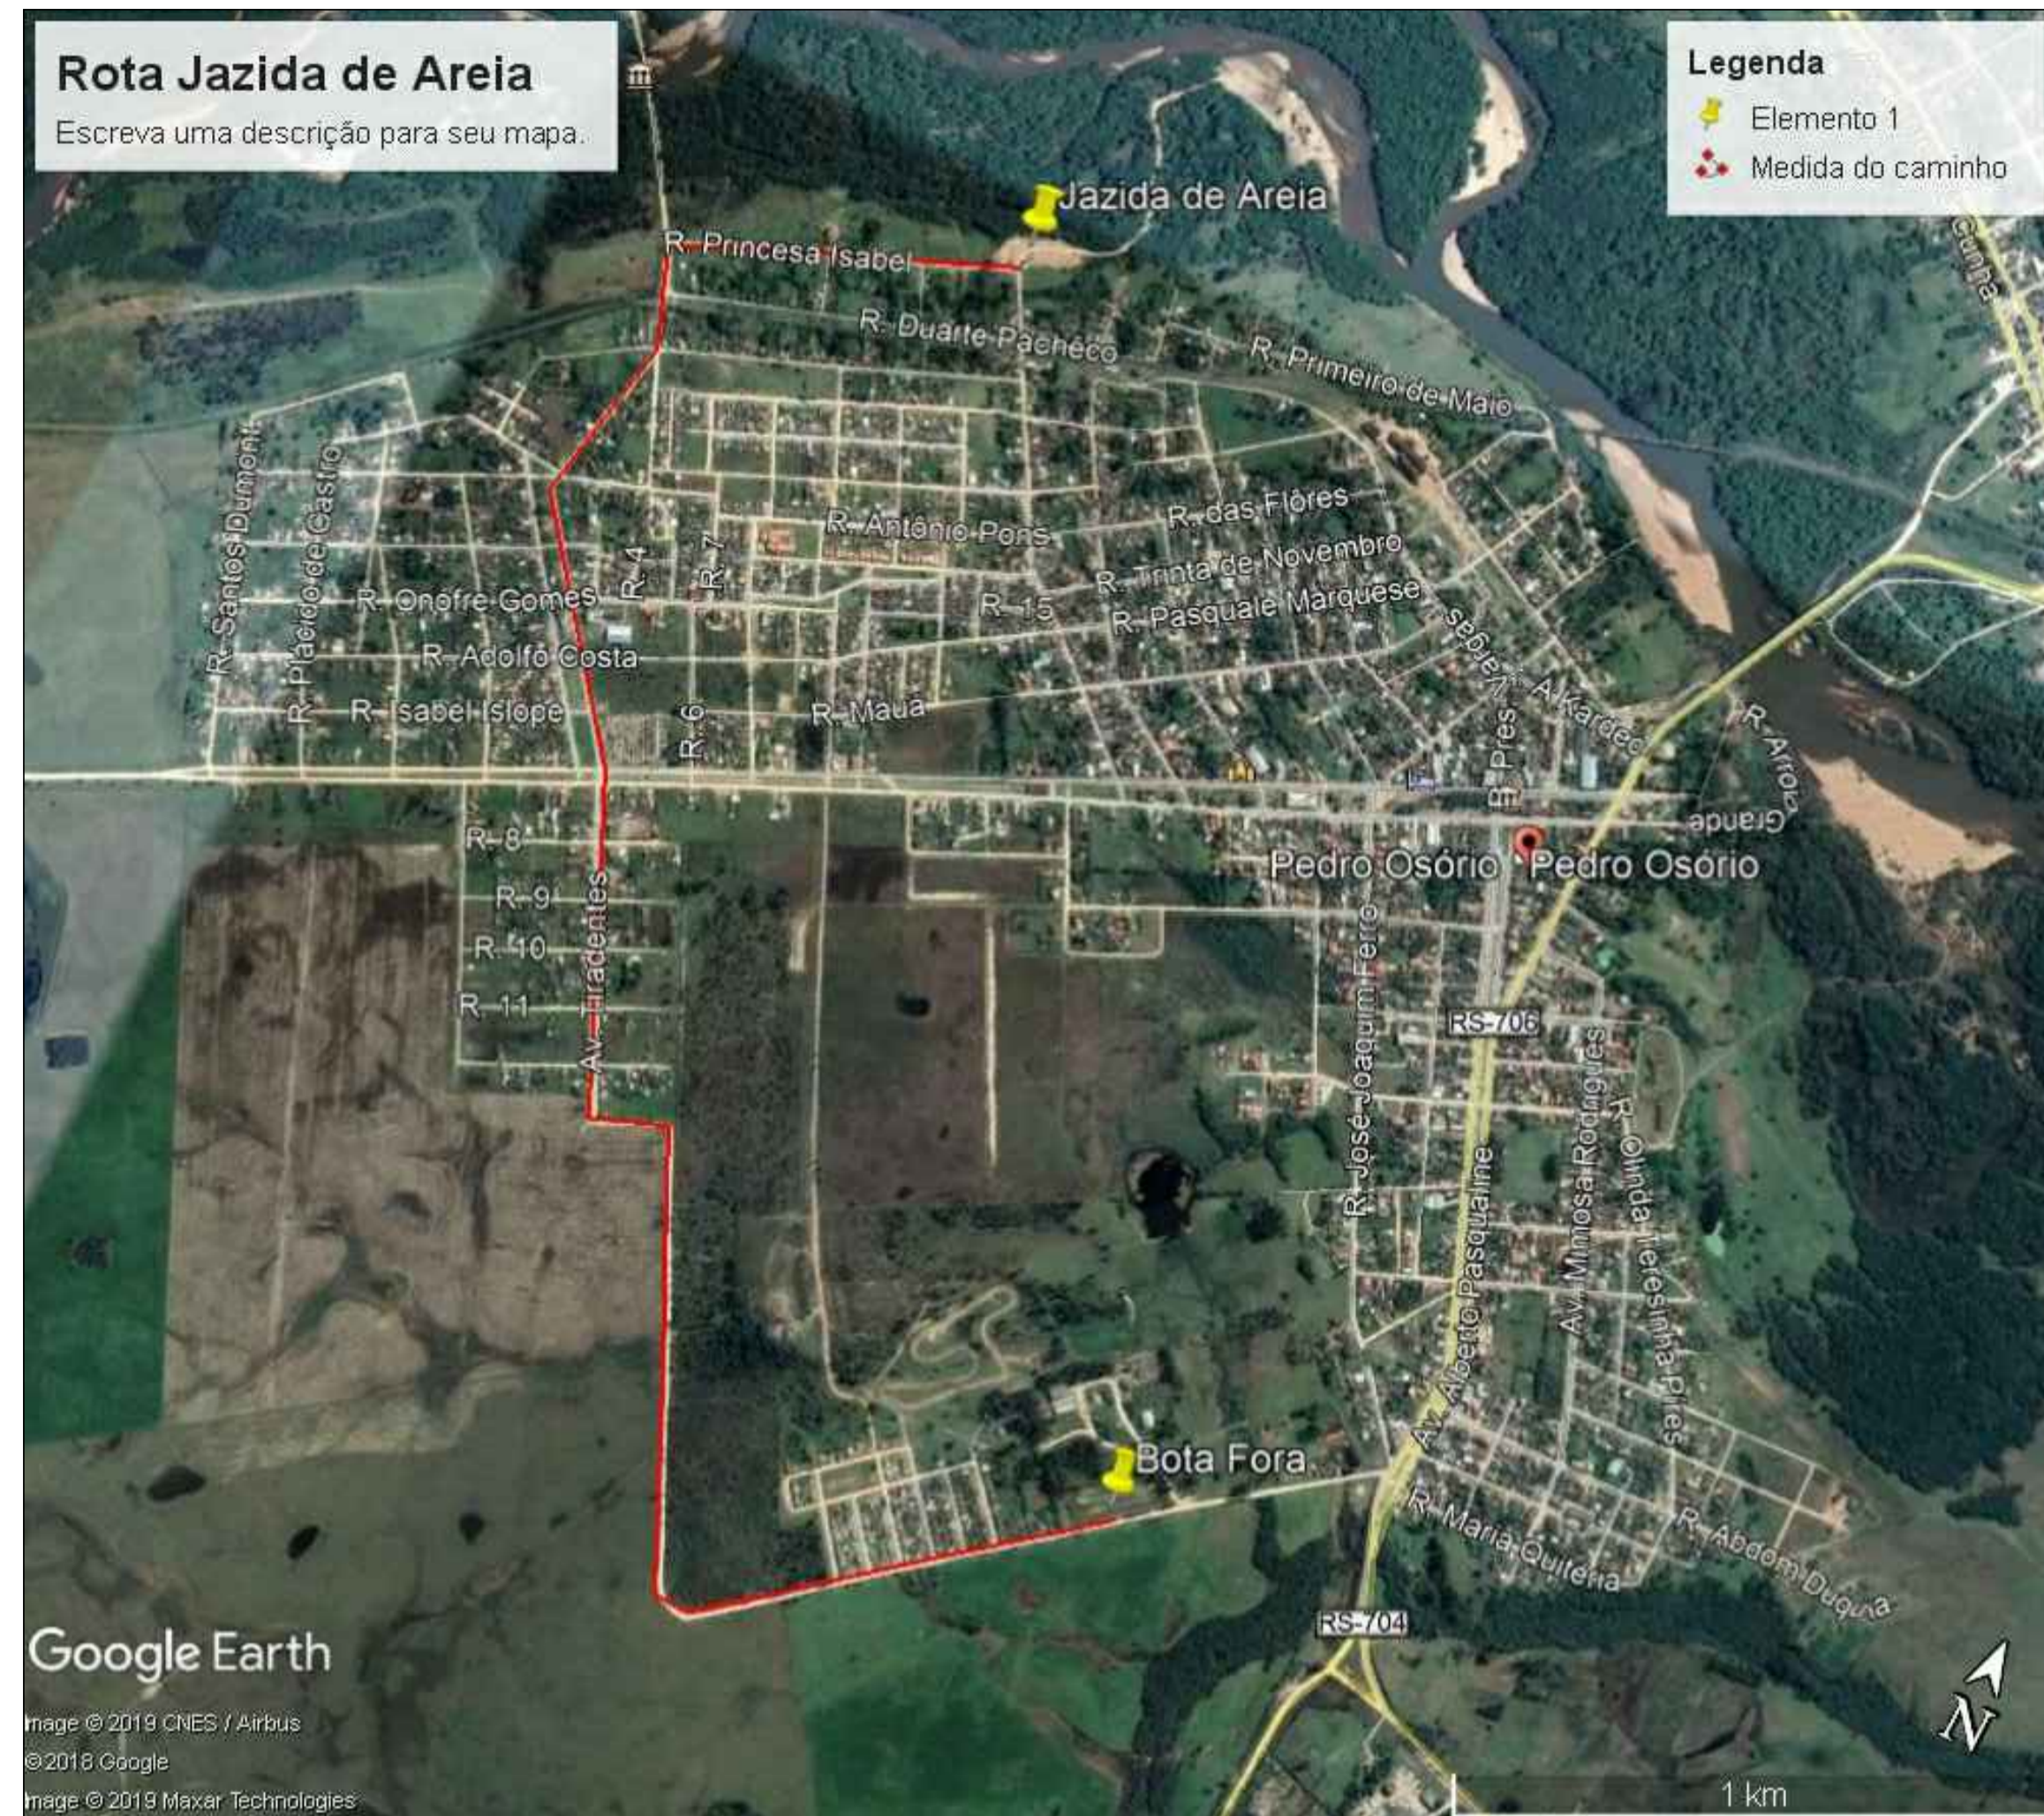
Rota Jazida de Areia
Escreva uma descrição para seu mapa.

Legenda
Elemento 1
Medida do caminho

Jazida de Areia
R. Princesa Isabel
R. Duarte Pacheco
R. Primeiro de Maio
Cunha
R. Santos Dumont
R. Plácido de Castro
R. Onofre Gomes
R. Adolfo Costa
R. Isabel Islope
R. 4
R. 7
R. 6
R. Antônio Pons
R. das Flores
R. Trinta de Novembro
R. 15
R. Pasquale Marquese
R. Mauá
R. Pres. Vargas
R. A. Kardec
R. Afonso
Grande
R. 8
R. 9
R. 10
R. 11
Av. Tiradentes
Pedro Osório
Pedro Osório
R. José Joaquim Ferro
RS-706
Av. Alberto Pasqualine
Av. Mimosa Rodrigues
R. Olinda Teresinha Pires
Bota Fora
R. Maria Quitéria
R. Abdom Duque
RS-704
Google Earth
Image © 2019 CNES / Airbus
©2018 Google
Image © 2019 Maxar Technologies
1 km
N